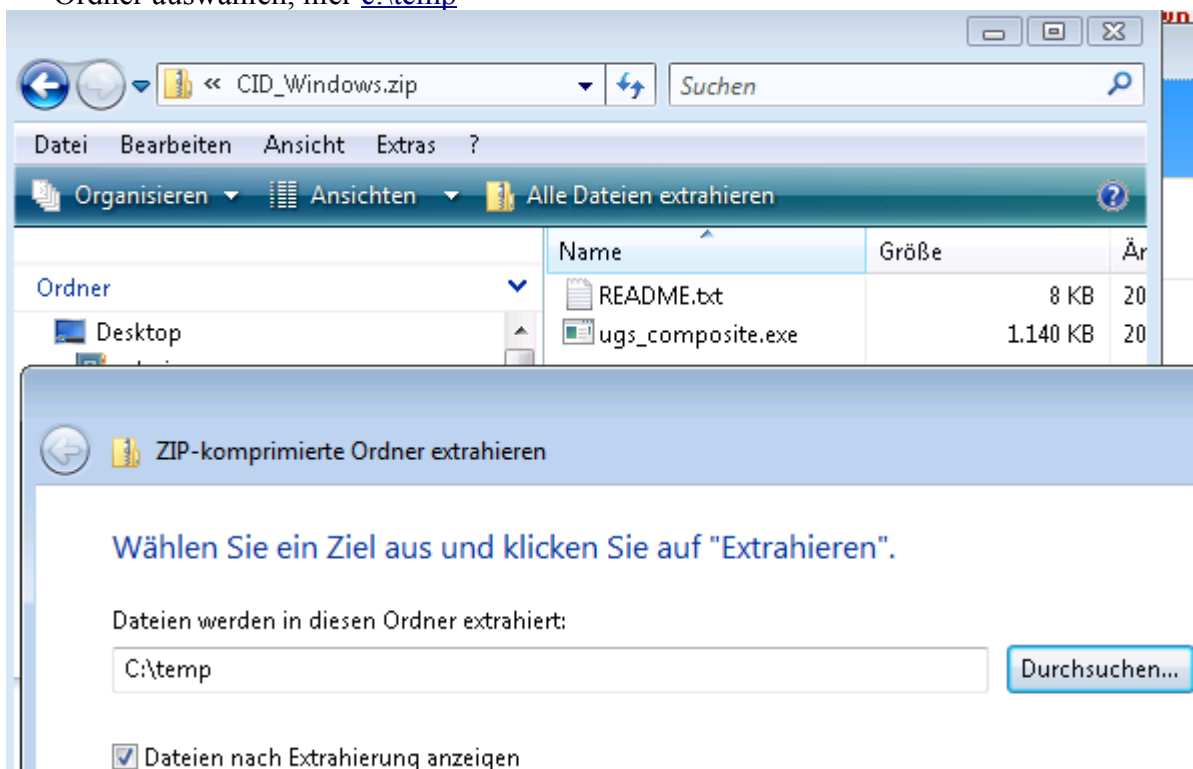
Ordner auswählen, hier c:\temp

« CID_Windows.zip

Suchen

Datei Bearbeiten Ansicht Extras ?

Organisieren ▾ Ansichten ▾ Alle Dateien extrahieren

Ordner

Desktop

| Name | Größe | Är |
|---|---|---|
| README.txt | 8 KB | 20 |
| ugs_composite.exe | 1.140 KB | 20 |

ZIP-komprimierte Ordner extrahieren

Wählen Sie ein Ziel aus und klicken Sie auf "Extrahieren".

Dateien werden in diesen Ordner extrahiert:

C:\temp

Durchsuchen...

Dateien nach Extrahierung anzeigen